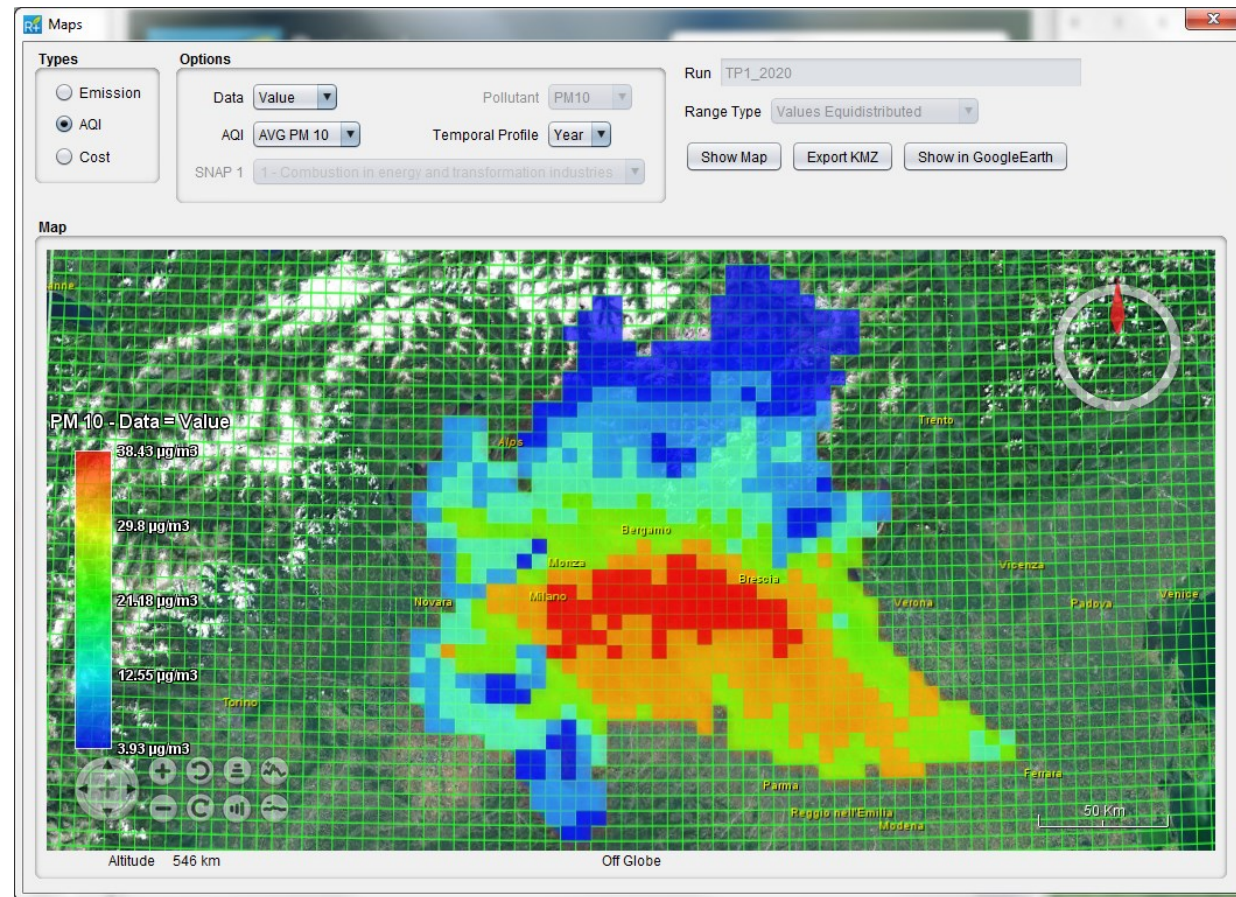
Maps

Types
Emission
AQI
Cost

Options
Data Value
Pollutant PM10
AQI AVG PM 10
Temporal Profile Year
SNAP 1 1 - Combustion in energy and transformation industries

Run TP1_2020
Range Type Values Equidistributed
Show Map
Export KMZ
Show in GoogleEarth

Map

anne
PM 10 - Data = Value
38.43 µg/m3
29.8 µg/m3
21.18 µg/m3
12.55 µg/m3
3.93 µg/m3
Alps
Trento
Bergamo
Monza
Brescia
Vicenza
Novara
Milano
Verona
Padova
Venice
Torino
Ferrara
Parma
Reggio nell'Emilia
Modena
50 Km

Altitude 546 km
Off Globe